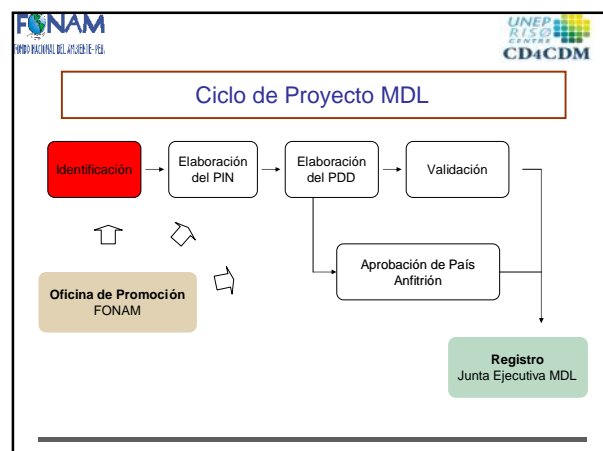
FONAM
FONDO NACIONAL DEL AMBIENTE-PERU

UNEP RISØ CENTRE
CD4CDM

Ciclo de Proyecto MDL

Identificación

Elaboración del PIN

Elaboración del PDD

Validación

Aprobación de País Anfitrión

Oficina de Promoción
FONAM

Registro
Junta Ejecutiva MDL